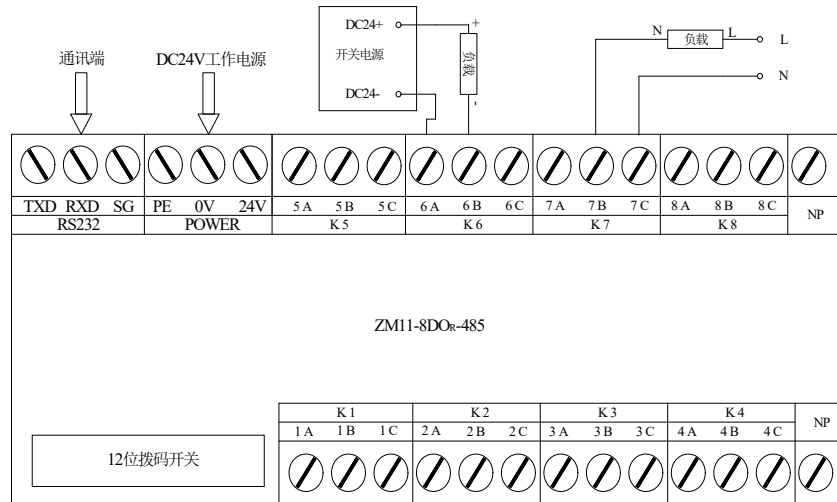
DC24+
开关电源
DC24-
+
负载
-
N
负载
L
L
N

通讯端
DC24V工作电源

| TXD | RXD | SG | PE | 0V | 24V | 5A | 5B | 5C | 6A | 6B | 6C | 7A | 7B | 7C | 8A | 8B | 8C | NP |
|---|---|---|---|---|---|---|---|---|---|---|---|---|---|---|---|---|---|---|
| RS232 | | | POWER | | | K5 | | | K6 | | | K7 | | | K8 | | | |

ZM11-8DOR-485

| K1 | | | K2 | | | K3 | | | K4 | | | NP |
|---|---|---|---|---|---|---|---|---|---|---|---|---|
| 1A | 1B | 1C | 2A | 2B | 2C | 3A | 3B | 3C | 4A | 4B | 4C | |

12位拨码开关